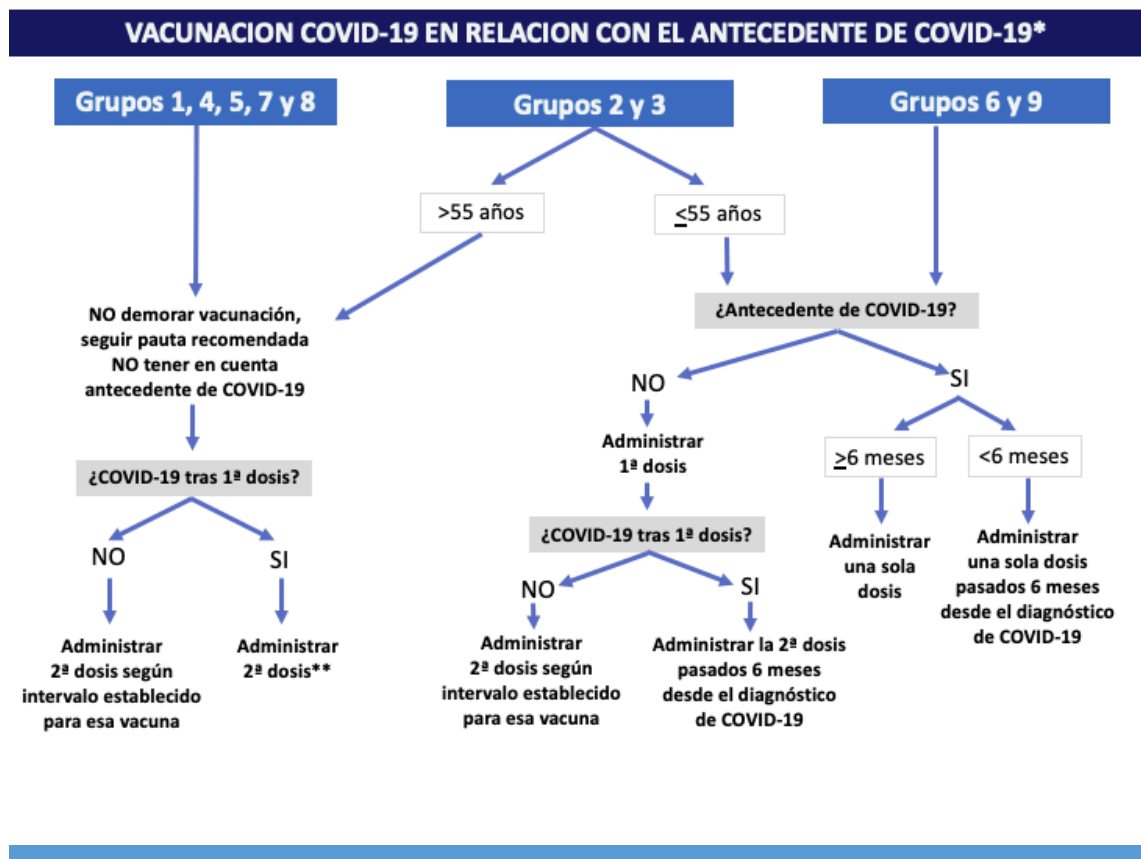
VACUNACION COVID-19 EN RELACION CON EL ANTECEDENTE DE COVID-19*

Grupos 1, 4, 5, 7 y 8

Grupos 2 y 3

Grupos 6 y 9

>55 años

$\leq$55 años

NO demorar vacunación, seguir pauta recomendada NO tener en cuenta antecedente de COVID-19

¿Antecedente de COVID-19?

NO

SI

Administrar 1ª dosis

$\geq$6 meses

<6 meses

¿COVID-19 tras 1ª dosis?

NO

SI

Administrar 2ª dosis según intervalo establecido para esa vacuna

Administrar 2ª dosis**

¿COVID-19 tras 1ª dosis?

NO

SI

Administrar 2ª dosis según intervalo establecido para esa vacuna

Administrar la 2ª dosis pasados 6 meses desde el diagnóstico de COVID-19

Administrar una sola dosis

Administrar una sola dosis pasados 6 meses desde el diagnóstico de COVID-19